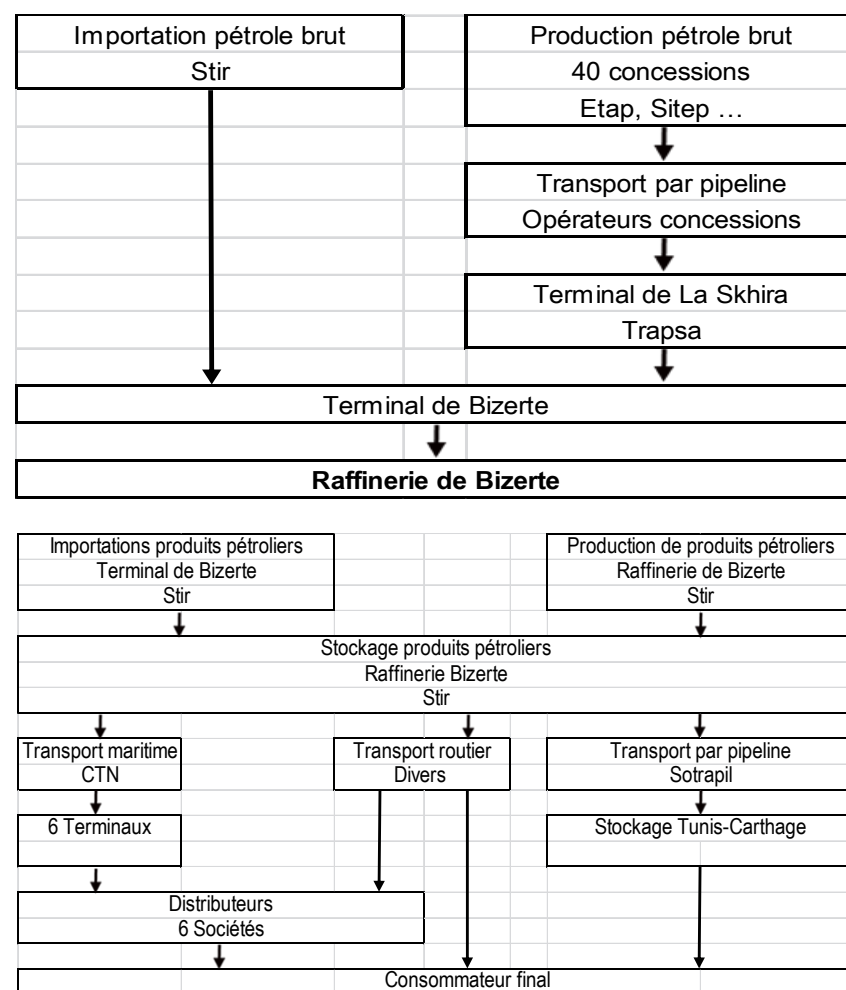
Importation pétrole brut
Stir

Production pétrole brut
40 concessions
Etap, Sitep …

Transport par pipeline
Opérateurs concessions

Terminal de La Skhira
Trapsa

Terminal de Bizerte

**Raffinerie de Bizerte**

Importations produits pétroliers
Terminal de Bizerte
Stir

Production de produits pétroliers
Raffinerie de Bizerte
Stir

Stockage produits pétroliers
Raffinerie Bizerte
Stir

Transport maritime
CTN

Transport routier
Divers

Transport par pipeline
Sotrapil

6 Terminaux

Stockage Tunis-Carthage

Distributeurs
6 Sociétés

Consommateur final